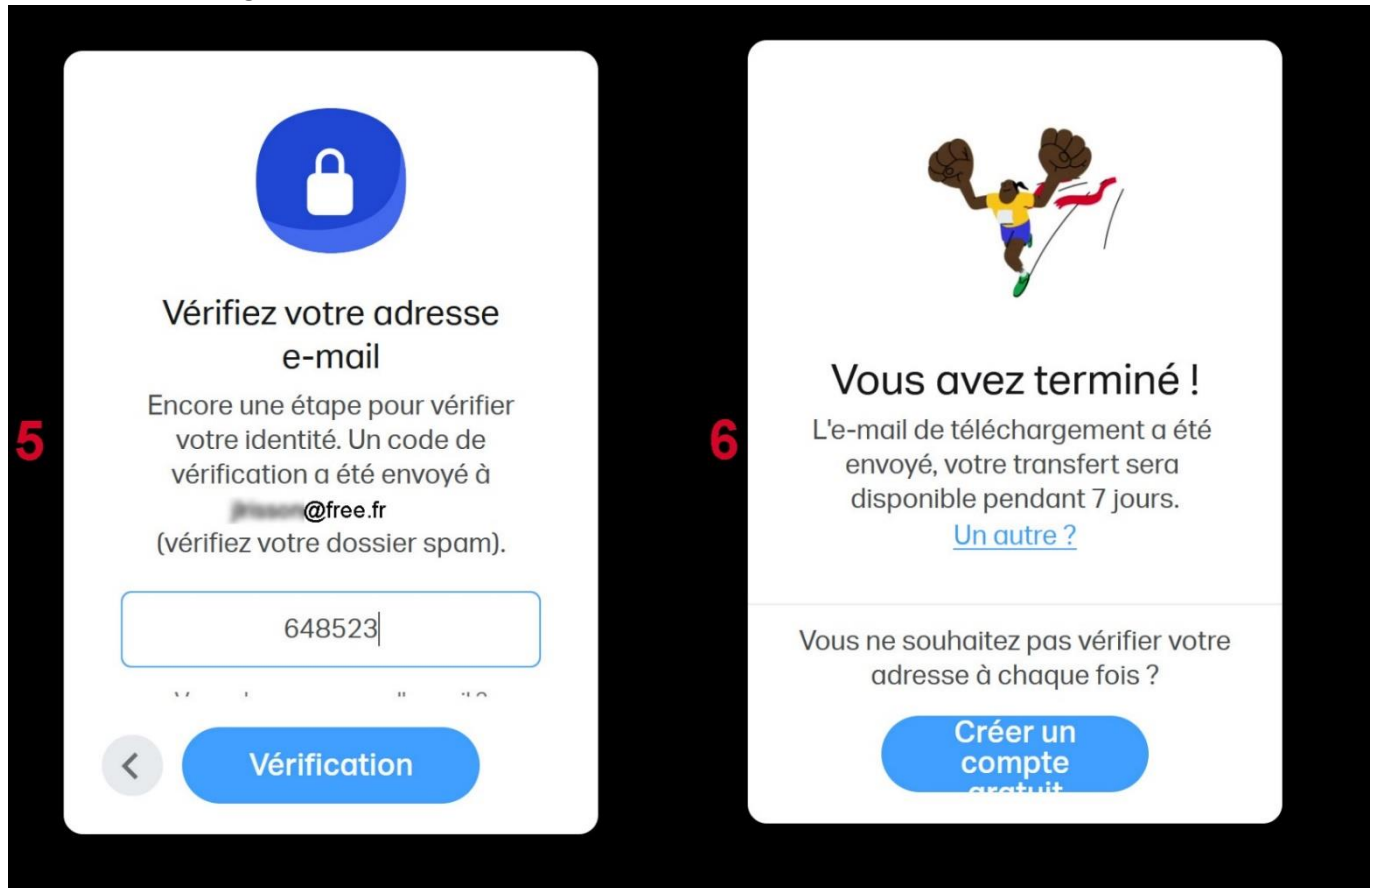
5

Vérifiez votre adresse e-mail

Encore une étape pour vérifier votre identité. Un code de vérification a été envoyé à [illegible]@free.fr (vérifiez votre dossier spam).

648523

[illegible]

<

Vérification

6

Vous avez terminé !

L'e-mail de téléchargement a été envoyé, votre transfert sera disponible pendant 7 jours.

Un autre ?

Vous ne souhaitez pas vérifier votre adresse à chaque fois ?

Créer un compte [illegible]